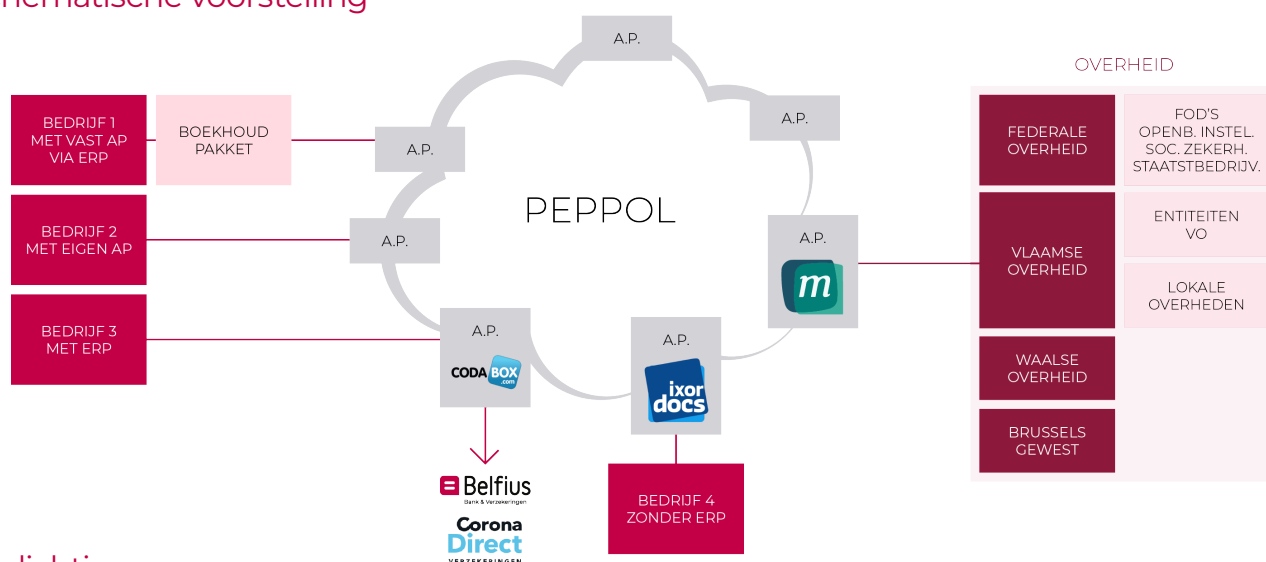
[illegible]hematische voorstelling

A.P.

A.P.

OVERHEID

BEDRIJF 1 MET VAST AP VIA ERP

BOEKHOUD PAKKET

A.P.

FEDERALE OVERHEID

FOD'S OPENB. INSTEL. SOC. ZEKERH. STAATSTBEDRIJV.

PEPPOL

BEDRIJF 2 MET EIGEN AP

A.P.

A.P.

VLAAMSE OVERHEID

ENTITEITEN VO

LOKALE OVERHEDEN

BEDRIJF 3 MET ERP

A.P.

CODA BOX .com

A.P.

ixor docs

WAALSE OVERHEID

BRUSSELS GEWEST

Belfius Bank & Verzekeringen

Corona Direct VERZEKERINGEN

BEDRIJF 4 ZONDER ERP

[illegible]